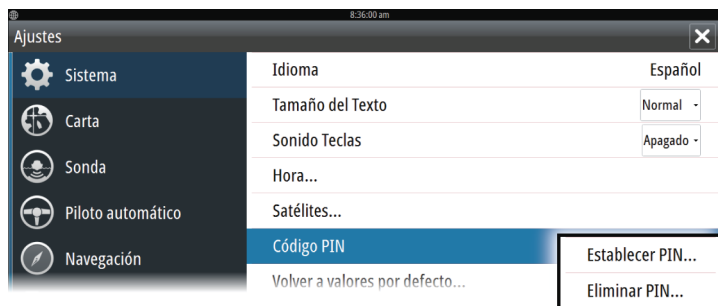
8:36:00 am

Ajustes

Sistema

Carta

Sonda

Piloto automático

Navegación

Idioma Español

Tamaño del Texto Normal

Sonido Teclas Apagado

Hora...

Satélites...

Código PIN

Volver a valores por defecto...

Establecer PIN...

Eliminar PIN...